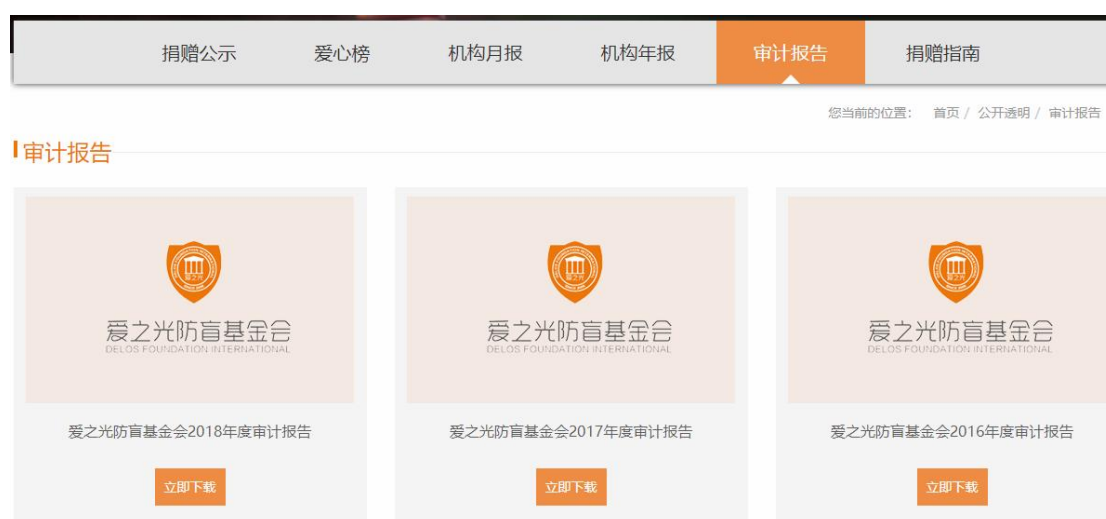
捐赠公示 爱心榜 机构月报 机构年报 审计报告 捐赠指南

您当前的位置： 首页 / 公开透明 / 审计报告

审计报告

爱之光防盲基金会
DELOS FOUNDATION INTERNATIONAL

爱之光防盲基金会2018年度审计报告

立即下载

爱之光防盲基金会
DELOS FOUNDATION INTERNATIONAL

爱之光防盲基金会2017年度审计报告

立即下载

爱之光防盲基金会
DELOS FOUNDATION INTERNATIONAL

爱之光防盲基金会2016年度审计报告

立即下载